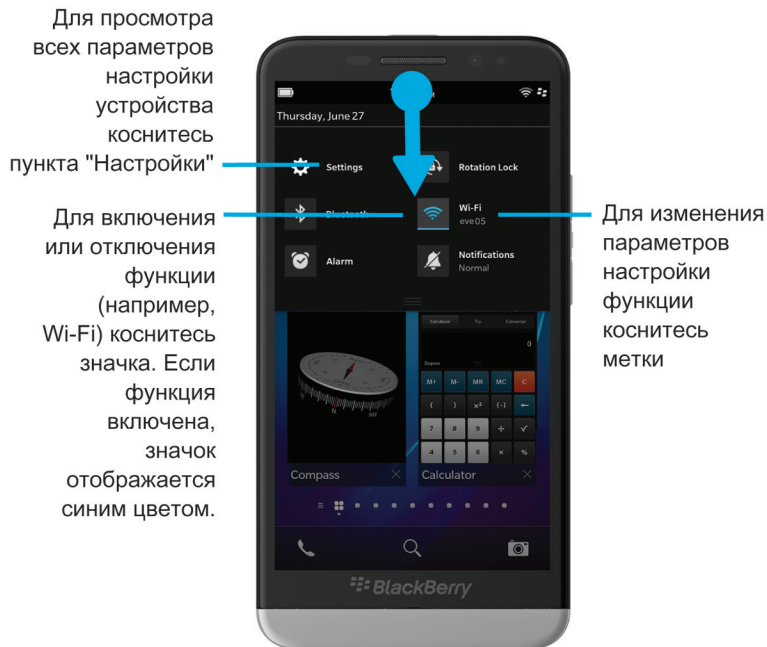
Для просмотра всех параметров настройки устройства коснитесь пункта "Настройки"

Для включения или отключения функции (например, Wi-Fi) коснитесь значка. Если функция включена, значок отображается синим цветом.

Для изменения параметров настройки функции коснитесь метки

Thursday, June 27

Settings

Rotation Lock

Bluetooth

Wi-Fi
eve05

Alarm

Notifications
Normal

Calculator

Compass

Calculator

0

M+ M- MR MC C

( ) x² (-) ←

7 8 9 ÷ √

4 5 6 × %

BlackBerry